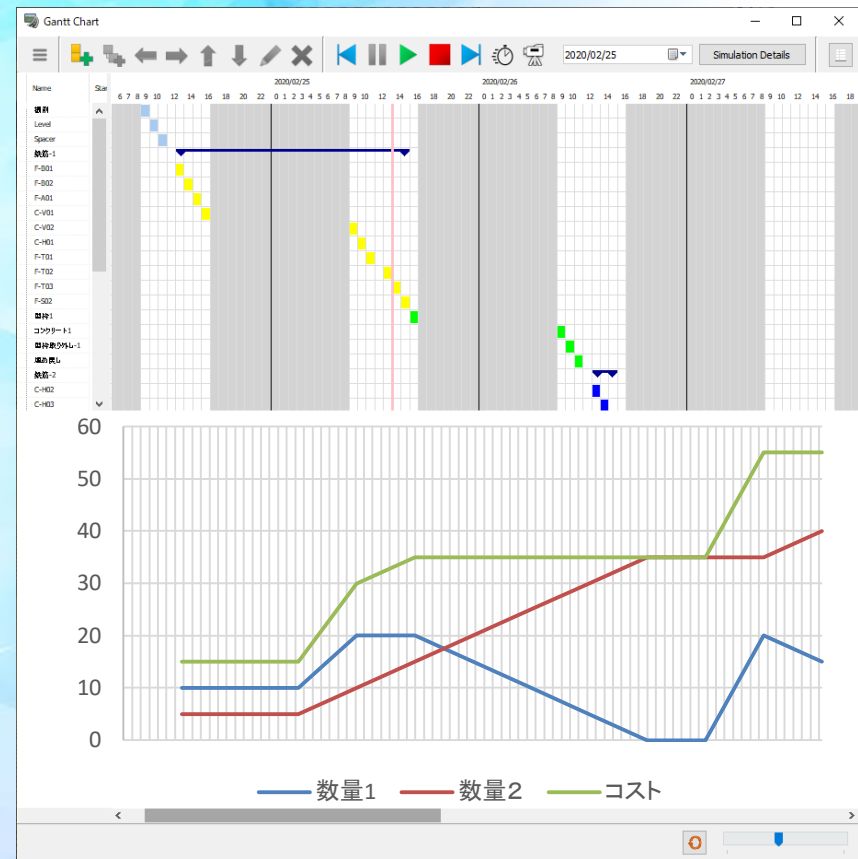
Gantt Chart

2020/02/25

Simulation Details

Name Star

2020/02/25 2020/02/26 2020/02/27

6 7 8 9 10 12 14 16 18 20 22 0 1 2 3 4 5 6 7 8 9 10 12 14 16 18 20 22 0 1 2 3 4 5 6 7 8 9 10 12 14 16 18 20 22 0 1 2 3 4 5 6 7 8 9 10 12 14 16 18

墨出
Level
Spacer
鉄筋-1
F-B01
F-B02
F-A01
C-V01
C-V02
C-H01
F-T01
F-T02
F-T03
F-S02
型枠1
コンクリート1
型枠取り外し-1
埋め戻し
鉄筋-2
C-H02
C-H03

60
50
40
30
20
10
0

数量1 数量2 コスト